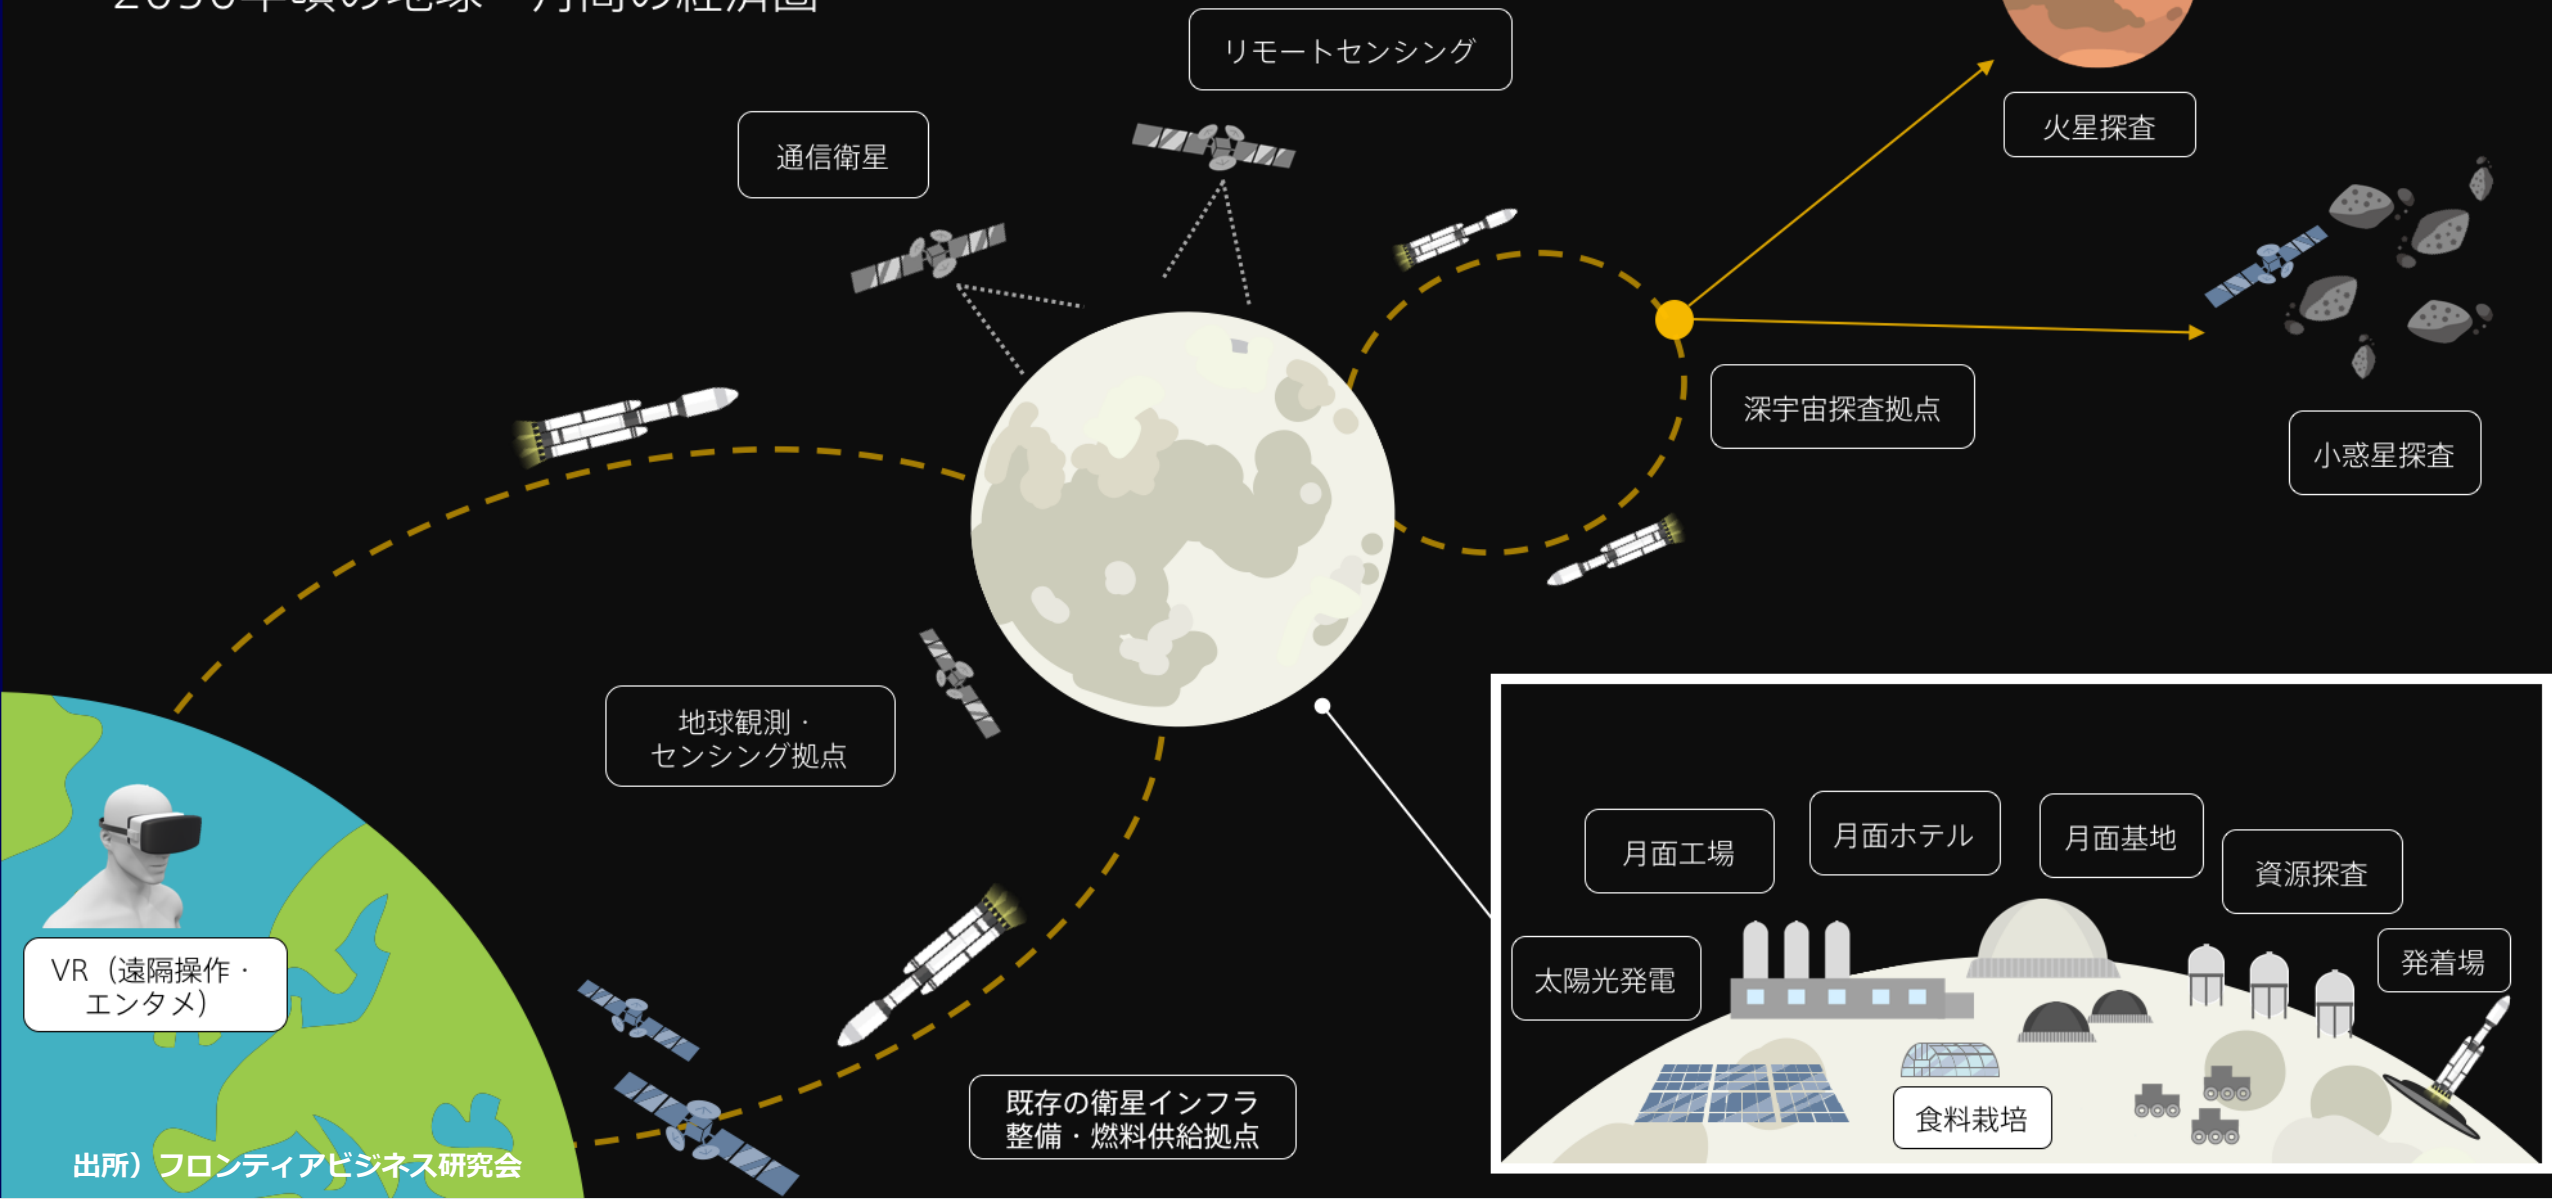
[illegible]

リモートセンシング

通信衛星

火星探査

深宇宙探査拠点

小惑星探査

地球観測・
センシング拠点

VR（遠隔操作・
エンタメ）

月面工場

月面ホテル

月面基地

資源探査

太陽光発電

発着場

食料栽培

既存の衛星インフラ
整備・燃料供給拠点

出所）フロンティアビジネス研究会